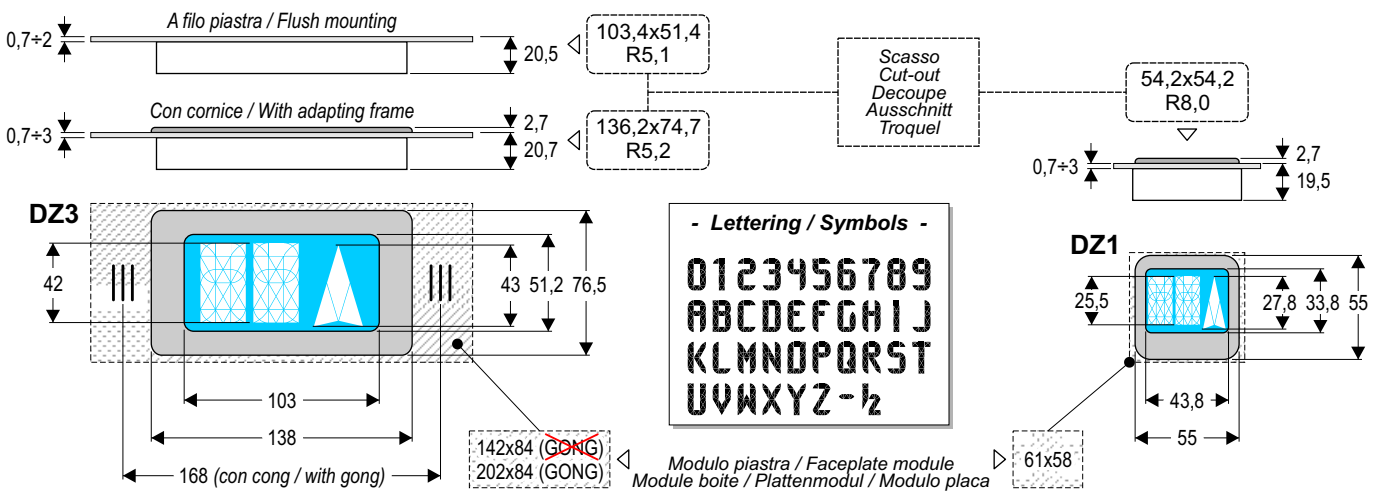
A filo piastra / Flush mounting

0,7÷2

20,5

103,4x51,4
R5,1

Scasso
Cut-out
Decoupe
Ausschnitt
Troquel

54,2x54,2
R8,0

Con cornice / With adapting frame

0,7÷3

2,7

20,7

136,2x74,7
R5,2

0,7÷3

2,7

19,5

DZ3

42

43

51,2

76,5

103

138

168 (con cong / with gong)

- Lettering / Symbols -

0123456789
ABCDEFGHIJ
KLMNOPQRST
UVWXYZ-½

DZ1

25,5

27,8

33,8

55

43,8

55

142x84 (GONG)
202x84 (GONG)

Modulo piastra / Faceplate module
Module boite / Plattenmodul / Modulo placa

61x58